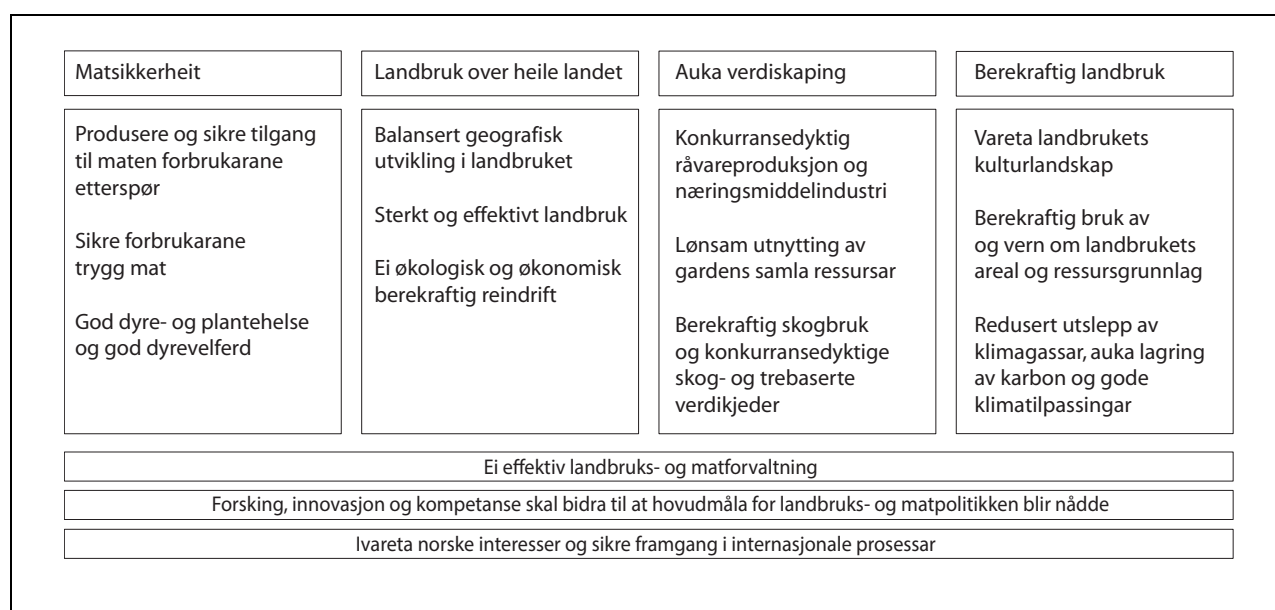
Matsikkerheit

Produsere og sikre tilgang til maten forbrukarane etterspør

Sikre forbrukarane trygg mat

God dyre- og plantehelse og god dyrevelferd

Landbruk over heile landet

Balansert geografisk utvikling i landbruket

Sterkt og effektivt landbruk

Ei økologisk og økonomisk berekraftig reindrift

Auka verdiskaping

Konkurransedyktig råvareproduksjon og næringsmiddelindustri

Lønsam utnytting av gardens samla ressursar

Berekraftig skogbruk og konkurransedyktige skog- og trebaserte verdikjeder

Berekraftig landbruk

Vareta landbrukets kulturlandskap

Berekraftig bruk av og vern om landbrukets areal og ressursgrunnlag

Redusert utslepp av klimagassar, auka lagring av karbon og gode klimatilpassingar

Ei effektiv landbruks- og matforvaltning

Forsking, innovasjon og kompetanse skal bidra til at hovudmåla for landbruks- og matpolitikken blir nådde

Ivareta norske interesser og sikre framgang i internasjonale prosessar